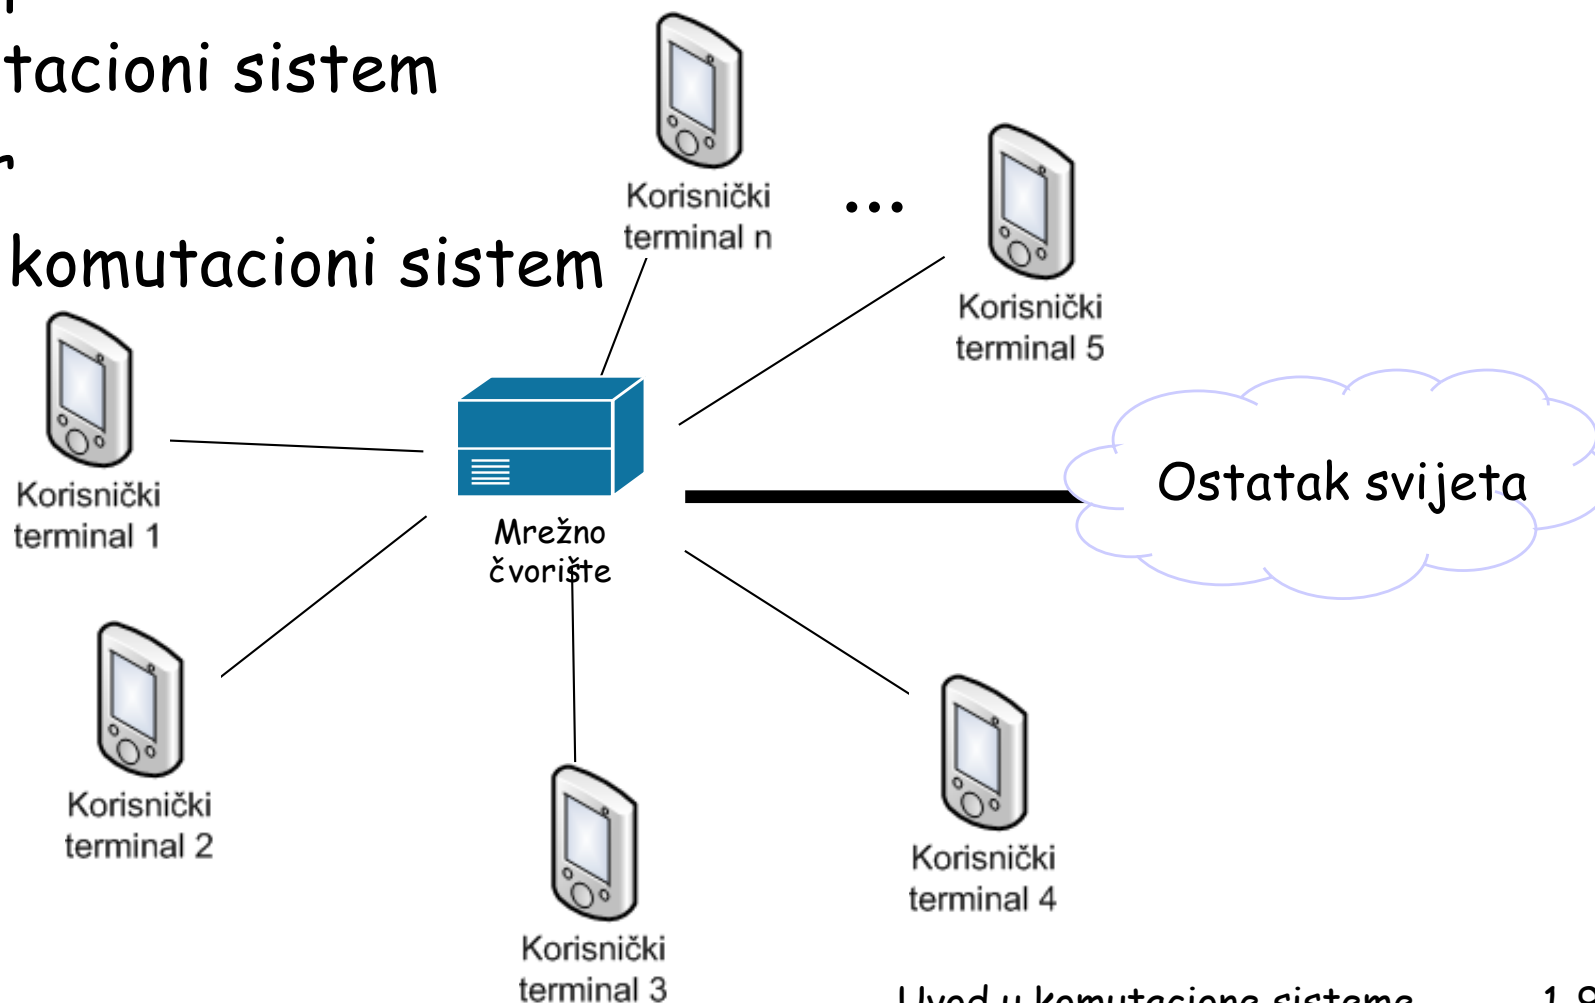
tacioni sistem

komutacioni sistem

Korisnički terminal n

...

Korisnički terminal 5

Korisnički terminal 1

Mrežno čvorište

Ostatak svijeta

Korisnički terminal 2

Korisnički terminal 3

Korisnički terminal 4

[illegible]